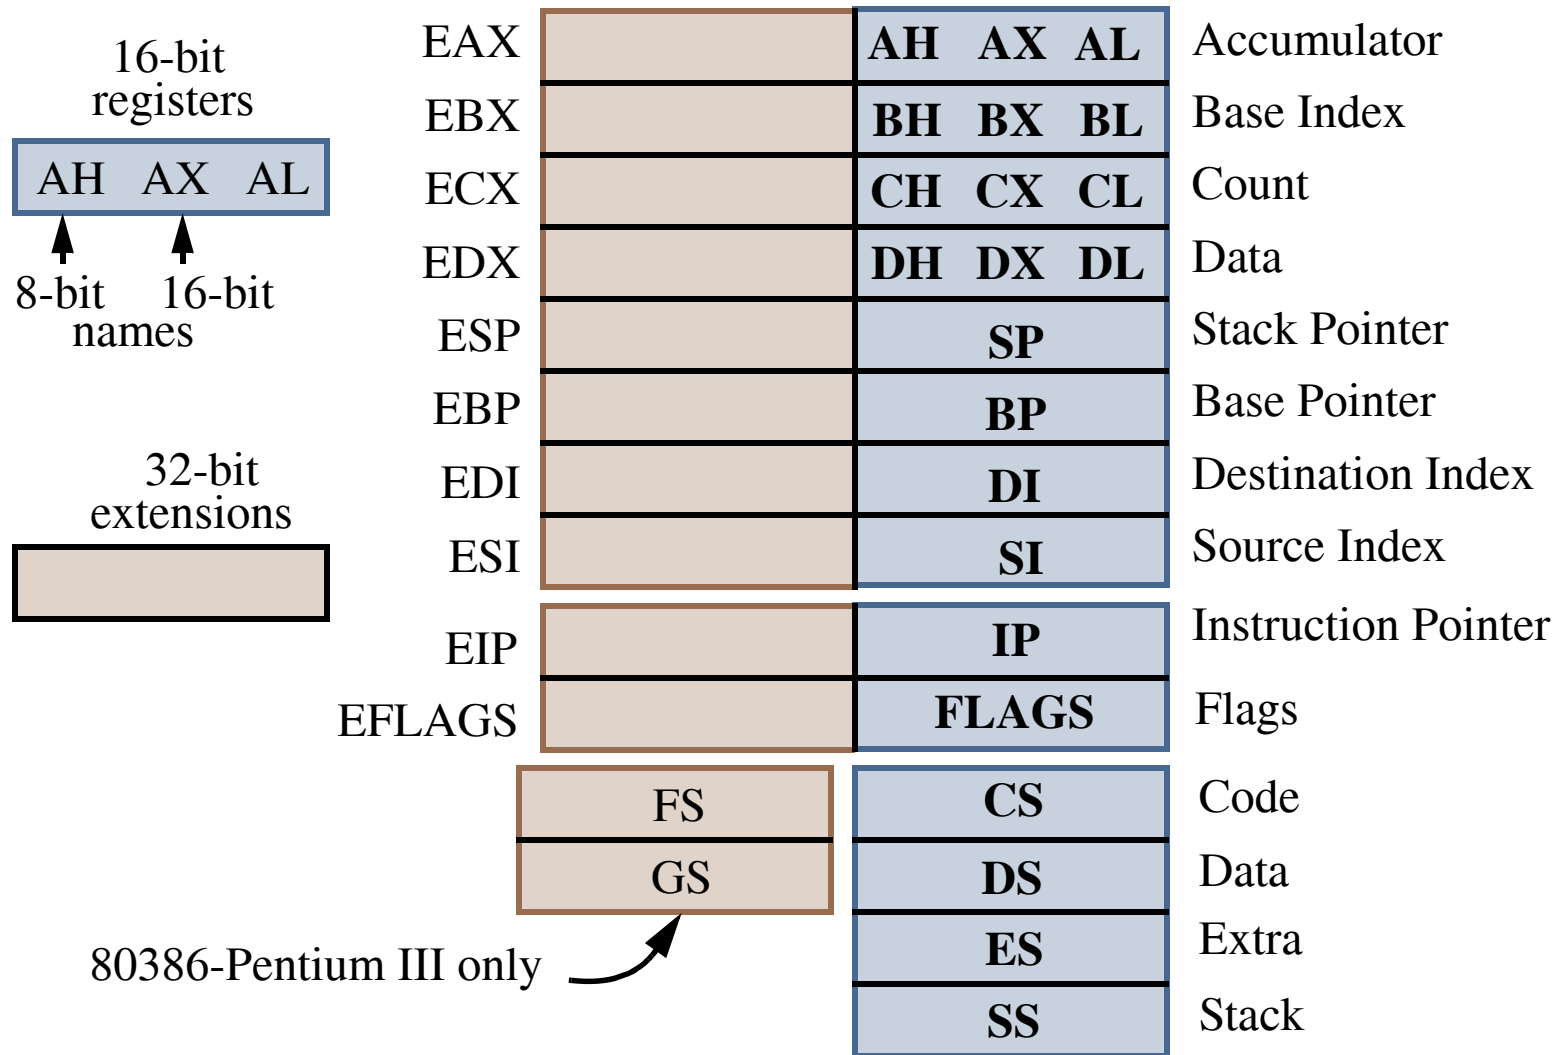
16-bit registers

AH AX AL

8-bit 16-bit names

32-bit extensions

EAX AH AX AL Accumulator
EBX BH BX BL Base Index
ECX CH CX CL Count
EDX DH DX DL Data
ESP SP Stack Pointer
EBP BP Base Pointer
EDI DI Destination Index
ESI SI Source Index
EIP IP Instruction Pointer
EFLAGS FLAGS Flags
FS CS Code
GS DS Data
ES Extra
SS Stack

80386-Pentium III only